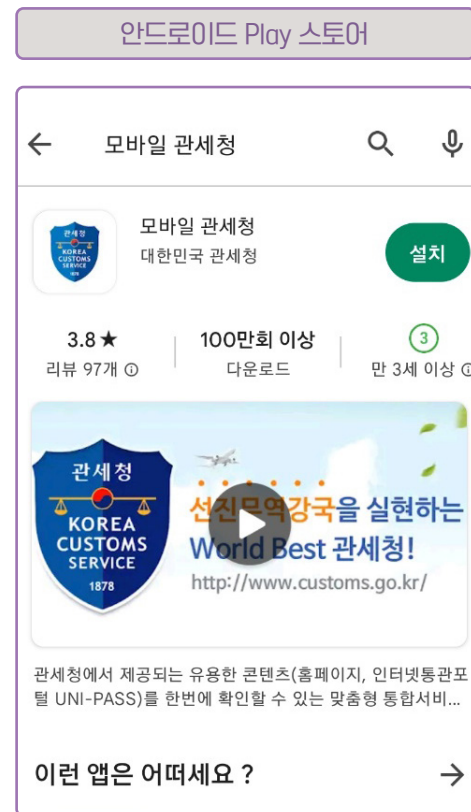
안드로이드 Play 스토어

모바일 관세청

관세청
KOREA CUSTOMS SERVICE
1878

모바일 관세청
대한민국 관세청

설치

3.8★
리뷰 97개 ⓘ

100만회 이상
다운로드

3
만 3세 이상 ⓘ

관세청
KOREA CUSTOMS SERVICE
1878

선진무역강국을 실현하는
World Best 관세청!
http://www.customs.go.kr/

관세청에서 제공되는 유용한 콘텐츠(홈페이지, 인터넷통관포털 UNI-PASS)를 한번에 확인할 수 있는 맞춤형 통합서비...

이런 앱은 어떠세요 ?